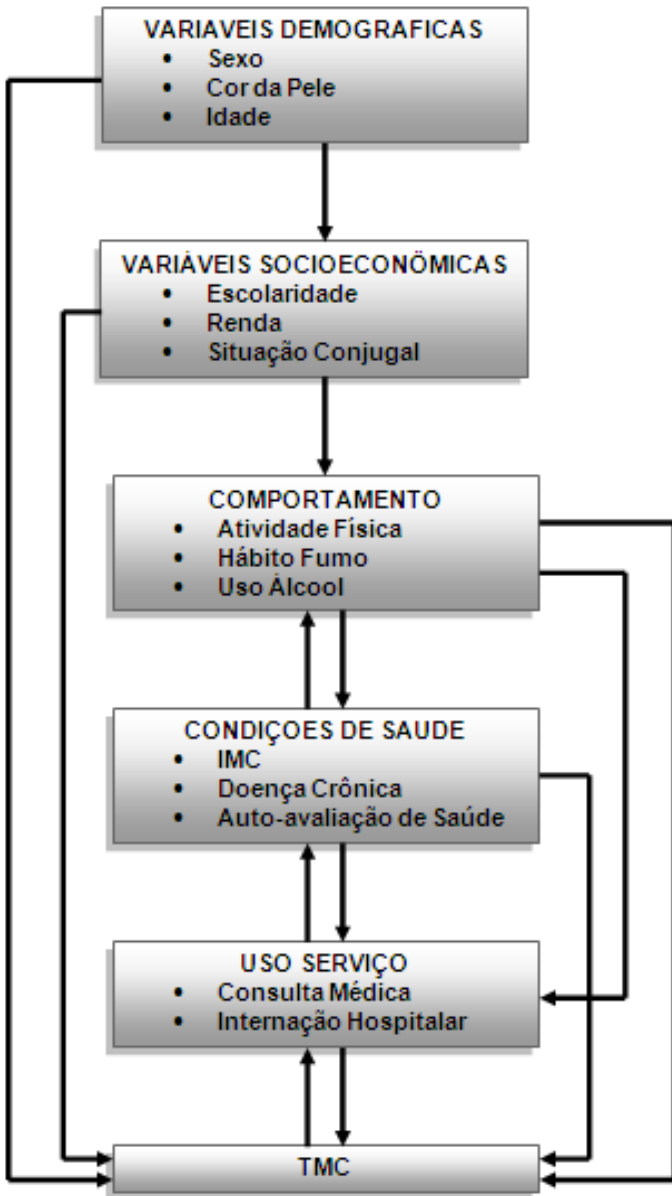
VARIAVEIS DEMOGRAFICAS
- Sexo
- Cor da Pele
- Idade

VARIÁVEIS SOCIOECONÔMICAS
- Escolaridade
- Renda
- Situação Conjugal

COMPORTAMENTO
- Atividade Física
- Hábito Fumo
- Uso Álcool

CONDIÇOES DE SAUDE
- IMC
- Doença Crônica
- Auto-avaliação de Saúde

USO SERVIÇO
- Consulta Médica
- Internação Hospitalar

TMC